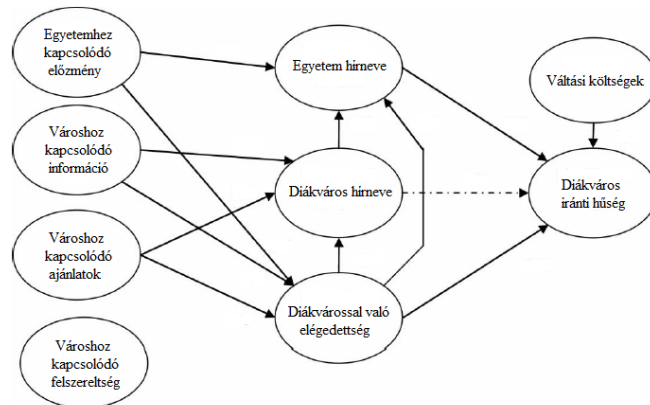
Egyetemhez kapcsolódó előzmény

Városhoz kapcsolódó információ

Városhoz kapcsolódó ajánlatok

Városhoz kapcsolódó felszereltség

Egyetem hírneve

Diákváros hírneve

Diákvárossal való elégedettség

Váltási költségek

Diákváros iránti hűség